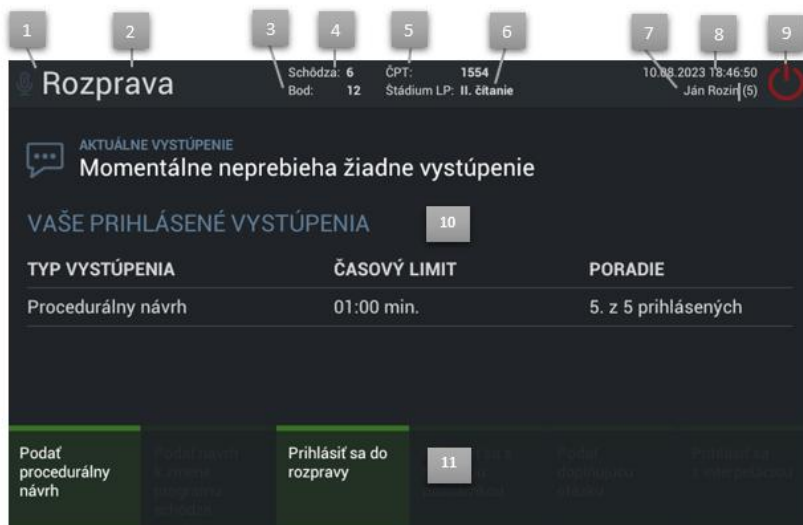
1 2 3 4 5 6 7 8 9

Rozprava

Schôdza: 6
Bod: 12

ČPT: 1554
Štádium LP: II. čítanie

10.08.2023 18:46:50
Ján Rozin (5)

AKTUÁLNE VYSTÚPENIE
Momentálne neprebieha žiadne vystúpenie

VAŠE PRIHLÁSENÉ VYSTÚPENIA

10

| TYP VYSTÚPENIA | ČASOVÝ LIMIT | PORADIE |
|---|---|---|
| Procedurálny návrh | 01:00 min. | 5. z 5 prihlásených |

Podať procedurálny návrh

Podať návrh k zmene programu schôdze

Prihlásiť sa do rozpravy

11

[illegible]

Podať doplňujúcu otázku

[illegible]